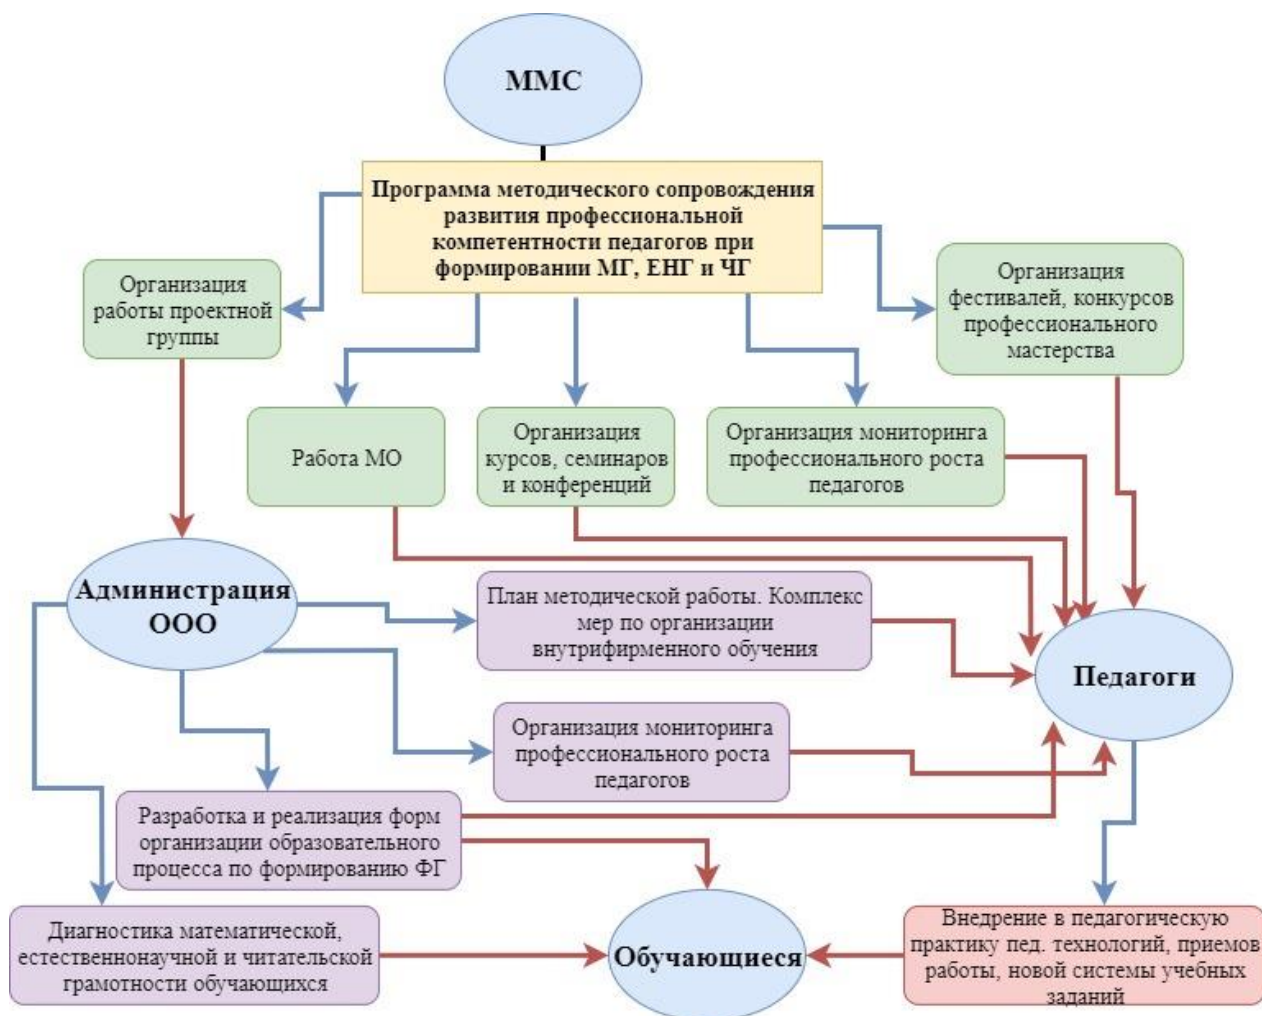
ММС

Программа методического сопровождения развития профессиональной компетентности педагогов при формировании МГ, ЕНГ и ЧГ

Организация работы проектной группы

Организация фестивалей, конкурсов профессионального мастерства

Работа МО

Организация курсов, семинаров и конференций

Организация мониторинга профессионального роста педагогов

Администрация ООО

План методической работы. Комплекс мер по организации внутрифирменного обучения

Педагоги

Организация мониторинга профессионального роста педагогов

Разработка и реализация форм организации образовательного процесса по формированию ФГ

Диагностика математической, естественнонаучной и читательской грамотности обучающихся

Обучающиеся

Внедрение в педагогическую практику пед. технологий, приемов работы, новой системы учебных заданий